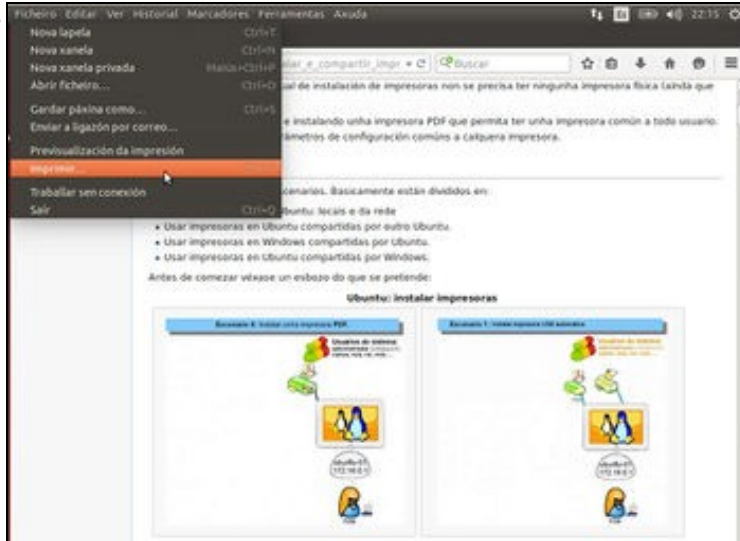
Ficheiro Editar Ver Historial Marcadores Ferramentas Axuda

22:15

Nova lapela Ctrl+T
Nova xanela Ctrl+N
Nova xanela privada Maiús+Ctrl+P
Abrir ficheiro... Ctrl+O
Gardar páxina como... Ctrl+S
Enviar a ligazón por correo...
Previsualización da impresión
Imprimir...
Traballar sen conexión
Saír Ctrl+Q

alar_e_compartir_impr
Buscar

al de instalación de impresoras non se precisa ter ningunha impresora física (ainda que

e instalando unha impresora PDF que permita ter unha impresora común a todo usuario. ámetros de configuración comúns a calquera impresora.

cenarios. Basicamente están divididos en:

Ubuntu: locais e da rede
• Usar impresoras en Ubuntu compartidas por outro Ubuntu.
• Usar impresoras en Windows compartidas por Ubuntu.
• Usar impresoras en Ubuntu compartidas por Windows.

Antes de comezar véxase un esbozo do que se pretende:

Ubuntu: instalar impresoras

Escenario 0: Instalar unha impresora PDF

Escenario 1: Instalar impresora USB

Usuarios do sistema

Usuarios do sistema